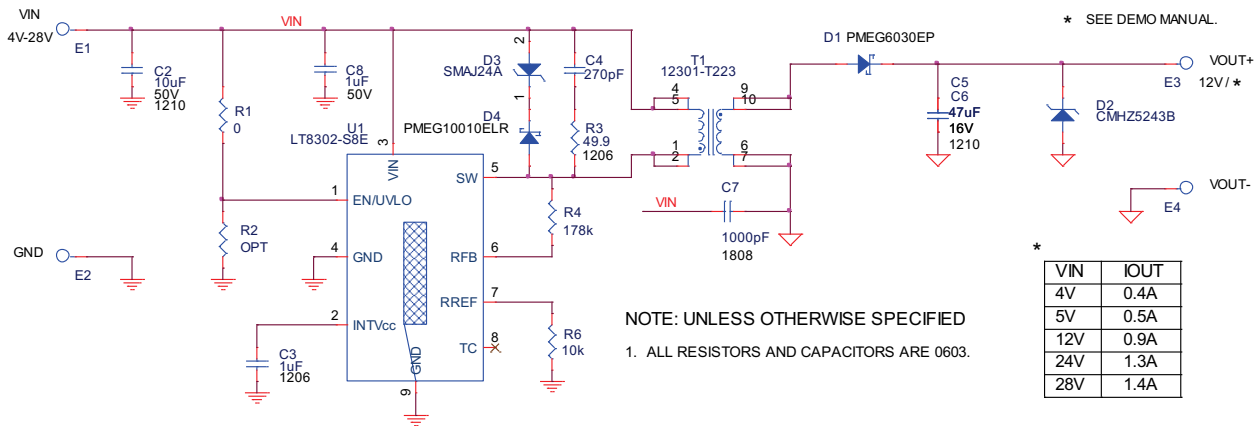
VIN
4V-28V
E1

VIN

C2
10uF
50V
1210

R1
0

C8
1uF
50V

3

U1
LT8302-S8E

D3
SMAJ24A

2

1

D4
PMEG10010ELR

C4
270pF

R3
49.9
1206

T1
12301-T223

4
5

9
10

1
2

6
7

D1 PMEG6030EP

C5
C6
47uF
16V
1210

D2
CMHZ5243B

* SEE DEMO MANUAL.

VOUT+
E3
12V / *

VOUT-
E4

VIN

1
EN/UVLO

SW
5

R4
178k

VIN

C7

1000pF
1808

R2
OPT

GND
E2

4
GND

RFB
6

RREF
7

R6
10k

2
INTVcc

8
TC

C3
1uF
1206

GND
9

NOTE: UNLESS OTHERWISE SPECIFIED

1. ALL RESISTORS AND CAPACITORS ARE 0603.

*

| VIN | IOUT |
|---|---|
| 4V | 0.4A |
| 5V | 0.5A |
| 12V | 0.9A |
| 24V | 1.3A |
| 28V | 1.4A |